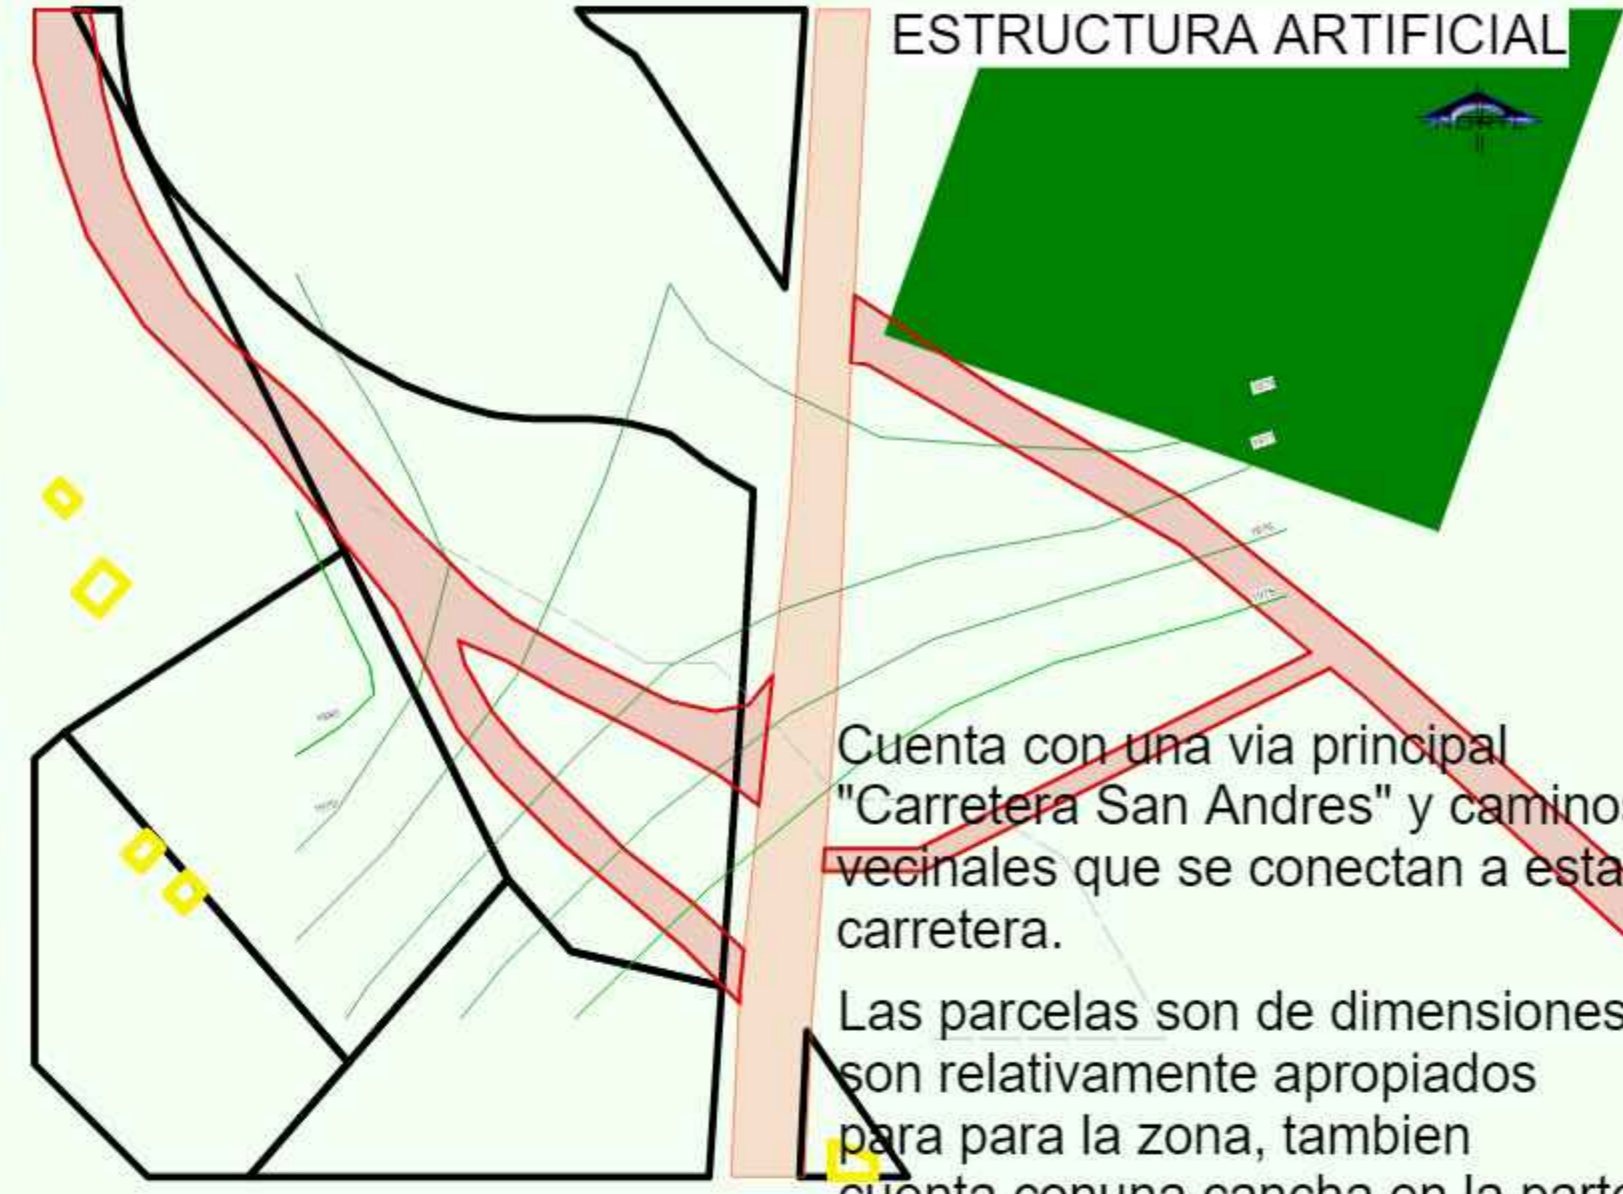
ESTRUCTURA ARTIFICIAL

NORTE

Cuenta con una via principal "Carretera San Andres" y caminos vecinales que se conectan a esta carretera.

Las parcelas son de dimensiones son relativamente apropiados para para la zona, tambien cuenta con una cancha en la parte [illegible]